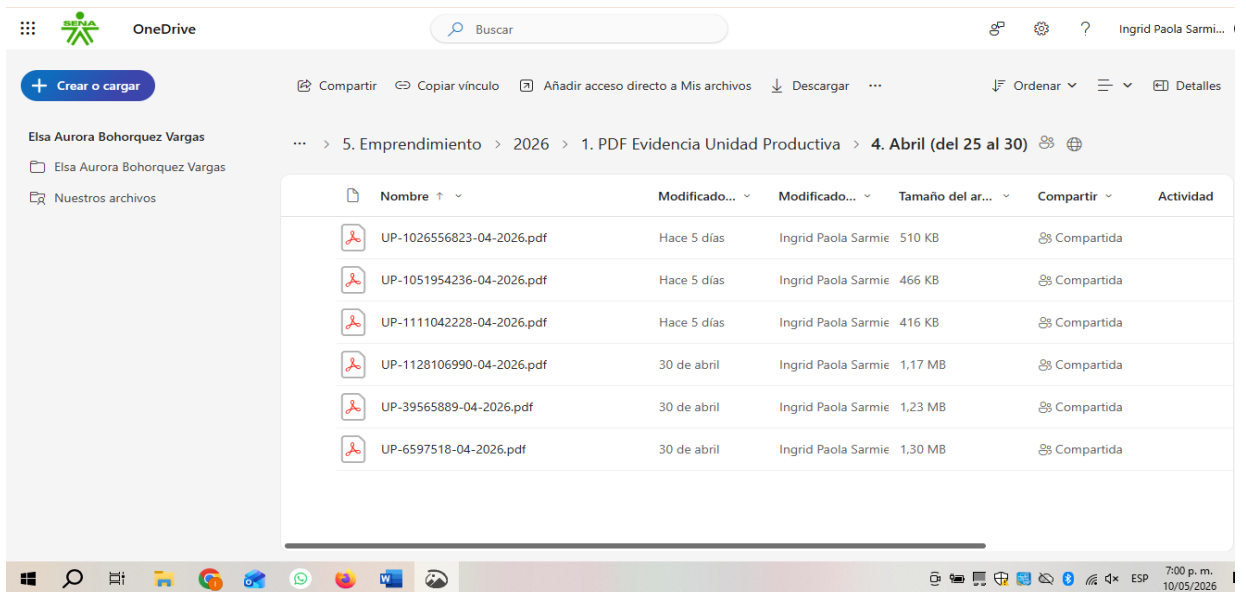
SENA OneDrive

Buscar

Ingrid Paola Sarmi...

Crear o cargar

Compartir Copiar vínculo Añadir acceso directo a Mis archivos Descargar ···

Ordenar Detalles

Elsa Aurora Bohorquez Vargas

Elsa Aurora Bohorquez Vargas

Nuestros archivos

··· > 5. Emprendimiento > 2026 > 1. PDF Evidencia Unidad Productiva > 4. Abril (del 25 al 30)

| Nombre ↑ | Modificado... | Modificado... | Tamaño del ar... | Compartir | Actividad |
|---|---|---|---|---|---|
| UP-1026556823-04-2026.pdf | Hace 5 días | Ingrid Paola Sarmie | 510 KB | Compartida | |
| UP-1051954236-04-2026.pdf | Hace 5 días | Ingrid Paola Sarmie | 466 KB | Compartida | |
| UP-1111042228-04-2026.pdf | Hace 5 días | Ingrid Paola Sarmie | 416 KB | Compartida | |
| UP-1128106990-04-2026.pdf | 30 de abril | Ingrid Paola Sarmie | 1,17 MB | Compartida | |
| UP-39565889-04-2026.pdf | 30 de abril | Ingrid Paola Sarmie | 1,23 MB | Compartida | |
| UP-6597518-04-2026.pdf | 30 de abril | Ingrid Paola Sarmie | 1,30 MB | Compartida | |

ESP 7:00 p. m. 10/05/2026